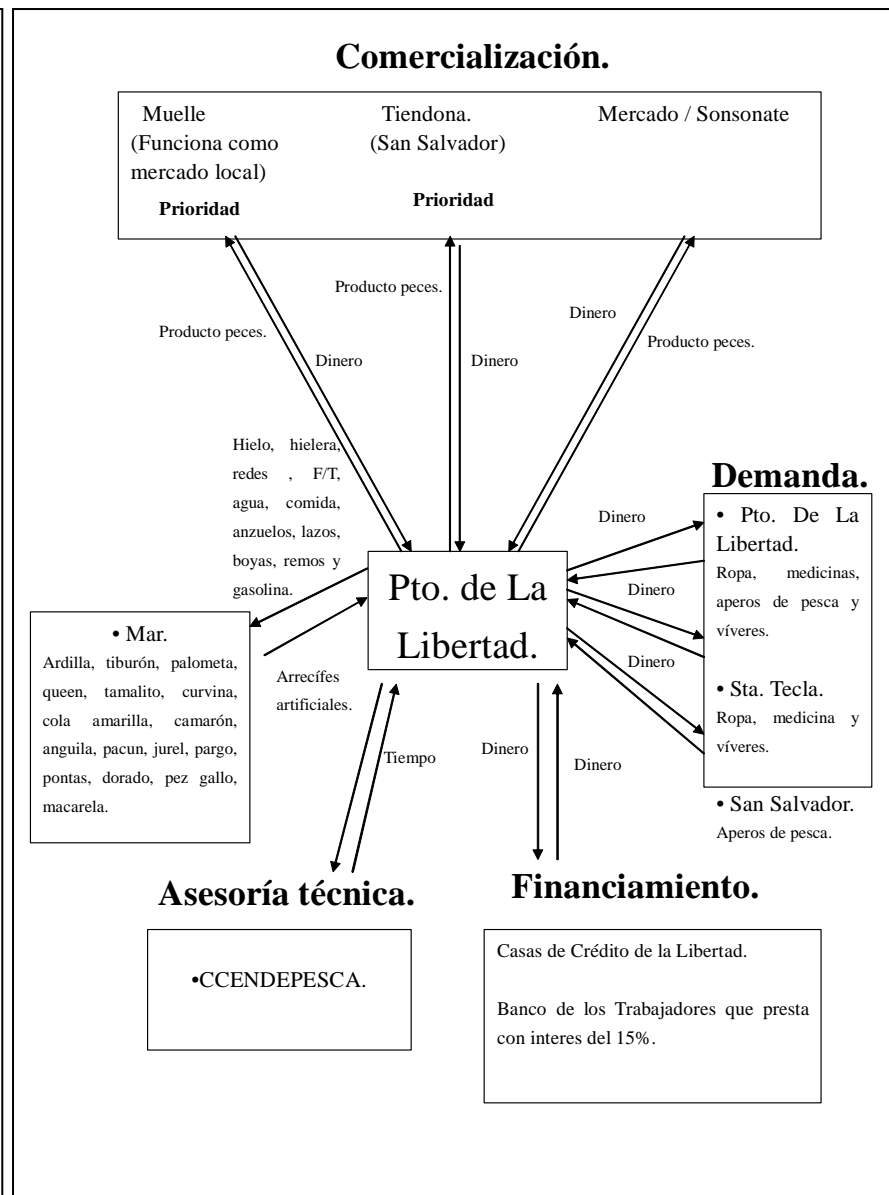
Comercialización.

Muelle (Funciona como mercado local)

Prioridad

Tiendona. (San Salvador)

Prioridad

Mercado / Sonsonate

Producto peces.

Dinero

Producto peces.

Dinero

Dinero

Producto peces.

Hielo, hielera, redes , F/T, agua, comida, anzuelos, lazos, boyas, remos y gasolina.

Demanda.

Dinero

• Pto. De La Libertad.
Ropa, medicinas, aperos de pesca y víveres.

Dinero

Pto. de La Libertad.

Dinero

• Sta. Tecla.
Ropa, medicina y víveres.

• San Salvador.
Aperos de pesca.

• Mar.
Ardilla, tiburón, palometa, queen, tamalito, curvina, cola amarilla, camarón, anguila, pacun, jurel, pargo, pontas, dorado, pez gallo, macarela.

Arrecífes artificiales.

Tiempo

Dinero

Dinero

Asesoría técnica.

•CCENDEPESCA.

Financiamiento.

Casas de Crédito de la Libertad.

Banco de los Trabajadores que presta con interes del 15%.